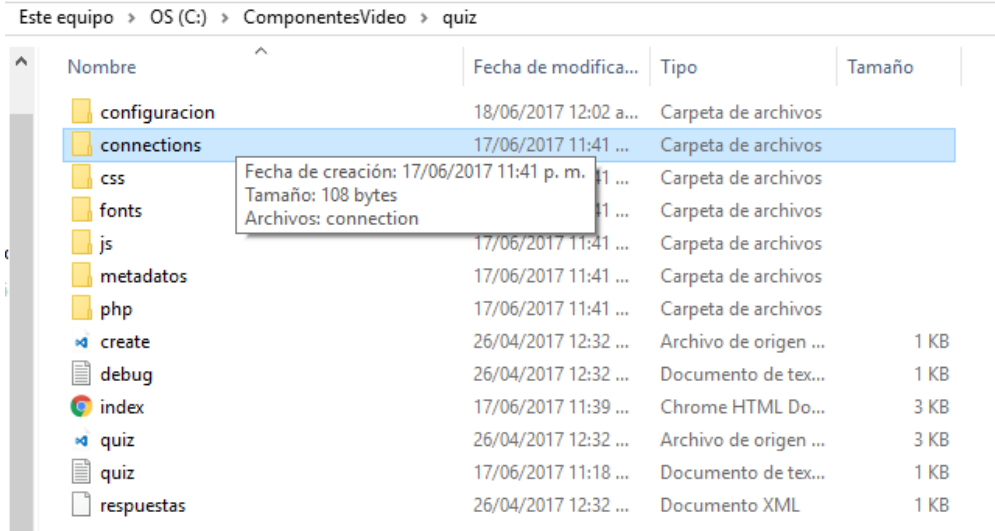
Este equipo › OS (C:) › ComponentesVideo › quiz

| Nombre | Fecha de modifica... | Tipo | Tamaño |
|---|---|---|---|
| configuracion | 18/06/2017 12:02 a... | Carpeta de archivos | |
| connections | 17/06/2017 11:41 ... | Carpeta de archivos | |
| css | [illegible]41 ... | Carpeta de archivos | |
| fonts | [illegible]41 ... | Carpeta de archivos | |
| js | 17/06/2017 11:41 ... | Carpeta de archivos | |
| metadatos | 17/06/2017 11:41 ... | Carpeta de archivos | |
| php | 17/06/2017 11:41 ... | Carpeta de archivos | |
| create | 26/04/2017 12:32 ... | Archivo de origen ... | 1 KB |
| debug | 26/04/2017 12:32 ... | Documento de tex... | 1 KB |
| index | 17/06/2017 11:39 ... | Chrome HTML Do... | 3 KB |
| quiz | 26/04/2017 12:32 ... | Archivo de origen ... | 3 KB |
| quiz | 17/06/2017 11:18 ... | Documento de tex... | 1 KB |
| respuestas | 26/04/2017 12:32 ... | Documento XML | 1 KB |

Fecha de creación: 17/06/2017 11:41 p. m.
Tamaño: 108 bytes
Archivos: connection